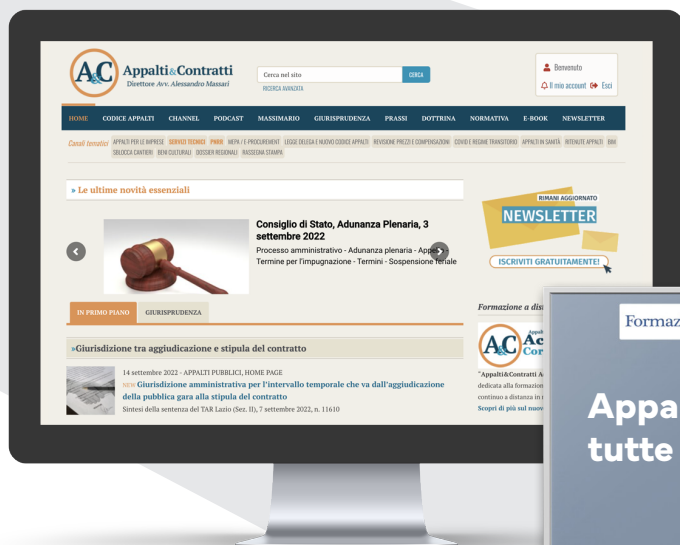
A&C Appalti&Contratti
Direttore Avv. Alessandro Massari

Cerca nel sito
CERCA
RICERCA AVANZATA

Benvenuto
Il mio account Esci

HOME CODICE APPALTI CHANNEL PODCAST MASSIMARIO GIURISPRUDENZA PRASSI DOTTRINA NORMATIVA E-BOOK NEWSLETTER

Canali tematici APPALTI PER LE IMPRESE SERVIZI TECNICI PNRR MEPA / E-PROCUREMENT LEGGE DELEGA E NUOVO CODICE APPALTI REVISIONE PREZZI E COMPENSAZIONI COVID E REGIME TRANSITORIO APPALTI IN SANITÀ INTENTE APPALTI BIM SBLOCCA CANTIERI BENI CULTURALI DOSSIER REGIONALI RASSEGNA STAMPA

» Le ultime novità essenziali

Consiglio di Stato, Adunanza Plenaria, 3 settembre 2022
Processo amministrativo - Adunanza plenaria - Appello - Termine per l'impugnazione - Termini - Sospensione feriale

RIMANI AGGIORNATO
NEWSLETTER
ISCRIVITI GRATUITAMENTE!

IN PRIMO PIANO GIURISPRUDENZA

»Giurisdizione tra aggiudicazione e stipula del contratto

14 settembre 2022 - APPALTI PUBBLICI, HOME PAGE
NEW Giurisdizione amministrativa per l'intervallo temporale che va dall'aggiudicazione della pubblica gara alla stipula del contratto
Sintesi della sentenza del TAR Lazio (Sez. II), 7 settembre 2022, n. 11610

Formazione a dis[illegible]
A&C Ac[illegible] Cor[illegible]
"Appalti&Contratti A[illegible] dedicata alla formazion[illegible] continuo a distanza in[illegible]
Scopri di più sul nuovo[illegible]

Formaz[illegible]
Appa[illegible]
tutte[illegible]